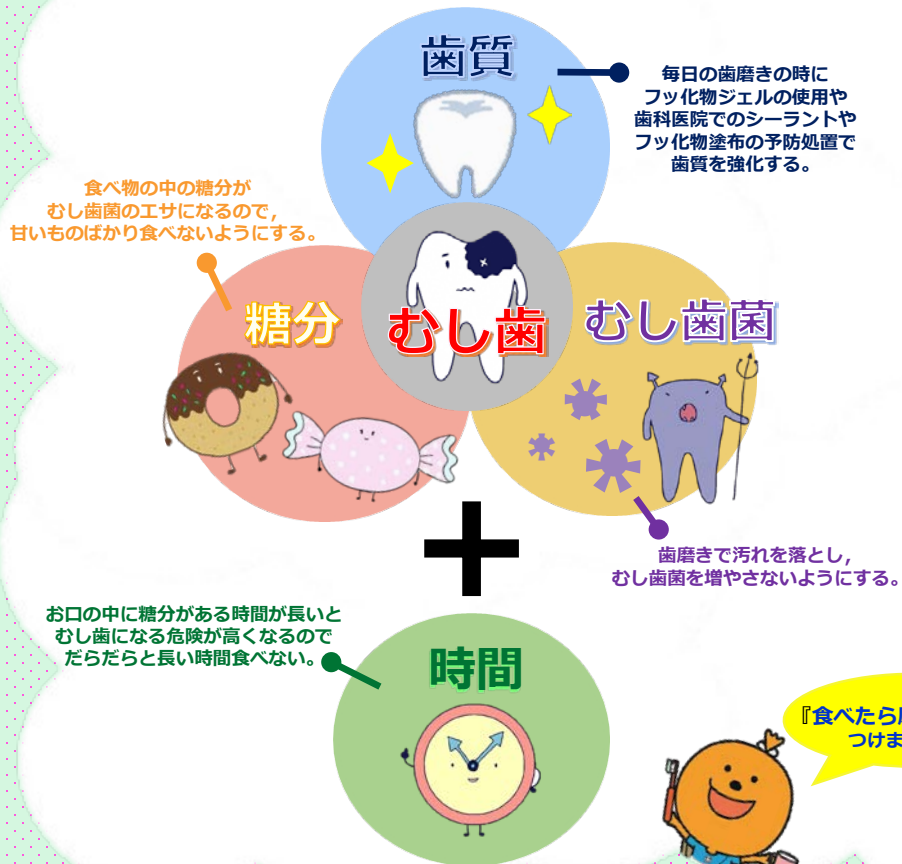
歯質

毎日の歯磨きの時に
フッ化物ジェルの使用や
歯科医院でのシーラントや
フッ化物塗布の予防処置で
歯質を強化する。

食べ物の中の糖分が
むし歯菌のエサになるので，
甘いものばかり食べないようにする。

糖分

むし歯

むし歯菌

歯磨きで汚れを落とし，
むし歯菌を増やさないようにする。

お口の中に糖分がある時間が長いと
むし歯になる危険が高くなるので
だらだらと長い時間食べない。

時間

『食べたら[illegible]
つけま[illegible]